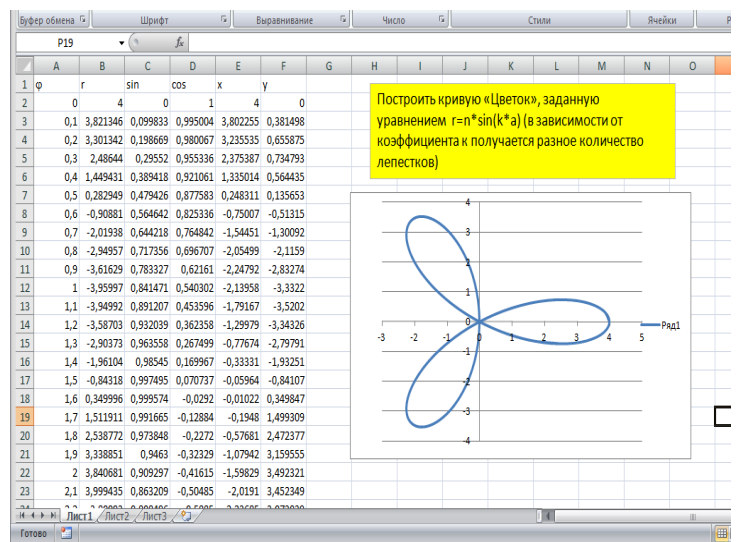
Буфер обмена | Шрифт | Выравнивание | Число | Стили | Ячейки

P19 | $f_x$

|  | A | B | C | D | E | F | G |
|---|---|---|---|---|---|---|---|
| 1 | φ | r | sin | cos | x | y |  |
| 2 | 0 | 4 | 0 | 1 | 4 | 0 |  |
| 3 | 0,1 | 3,821346 | 0,099833 | 0,995004 | 3,802255 | 0,381498 |  |
| 4 | 0,2 | 3,301342 | 0,198669 | 0,980067 | 3,235535 | 0,655875 |  |
| 5 | 0,3 | 2,48644 | 0,29552 | 0,955336 | 2,375387 | 0,734793 |  |
| 6 | 0,4 | 1,449431 | 0,389418 | 0,921061 | 1,335014 | 0,564435 |  |
| 7 | 0,5 | 0,282949 | 0,479426 | 0,877583 | 0,248311 | 0,135653 |  |
| 8 | 0,6 | -0,90881 | 0,564642 | 0,825336 | -0,75007 | -0,51315 |  |
| 9 | 0,7 | -2,01938 | 0,644218 | 0,764842 | -1,54451 | -1,30092 |  |
| 10 | 0,8 | -2,94957 | 0,717356 | 0,696707 | -2,05499 | -2,1159 |  |
| 11 | 0,9 | -3,61629 | 0,783327 | 0,62161 | -2,24792 | -2,83274 |  |
| 12 | 1 | -3,95997 | 0,841471 | 0,540302 | -2,13958 | -3,3322 |  |
| 13 | 1,1 | -3,94992 | 0,891207 | 0,453596 | -1,79167 | -3,5202 |  |
| 14 | 1,2 | -3,58703 | 0,932039 | 0,362358 | -1,29979 | -3,34326 |  |
| 15 | 1,3 | -2,90373 | 0,963558 | 0,267499 | -0,77674 | -2,79791 |  |
| 16 | 1,4 | -1,96104 | 0,98545 | 0,169967 | -0,33331 | -1,93251 |  |
| 17 | 1,5 | -0,84318 | 0,997495 | 0,070737 | -0,05964 | -0,84107 |  |
| 18 | 1,6 | 0,349996 | 0,999574 | -0,0292 | -0,01022 | 0,349847 |  |
| 19 | 1,7 | 1,511911 | 0,991665 | -0,12884 | -0,1948 | 1,499309 |  |
| 20 | 1,8 | 2,538772 | 0,973848 | -0,2272 | -0,57681 | 2,472377 |  |
| 21 | 1,9 | 3,338851 | 0,9463 | -0,32329 | -1,07942 | 3,159555 |  |
| 22 | 2 | 3,840681 | 0,909297 | -0,41615 | -1,59829 | 3,492321 |  |
| 23 | 2,1 | 3,999435 | 0,863209 | -0,50485 | -2,0191 | 3,452349 |  |

Построить кривую «Цветок», заданную уравнением r=n*sin(k*a) (в зависимости от коэффициента k получается разное количество лепестков)

4
3
2
1
0
-1
-2
-3
-4
-3 -2 -1 0 1 2 3 4 5
Ряд1

Лист1 Лист2 Лист3
Готово